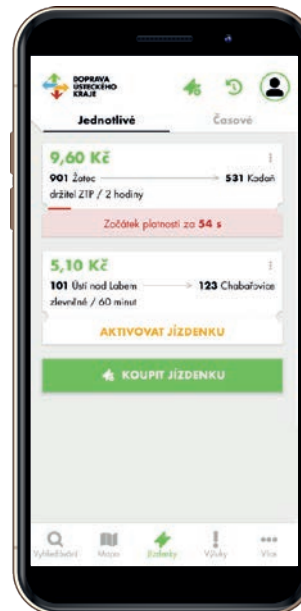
DOPRAVA ÚSTECKÉHO KRAJE

Jednotlivé
Časové

9,60 Kč
901 Žatec
531 Kadaň
držitel ZTP / 2 hodiny
Začátek platnosti za 54 s

5,10 Kč
101 Ústí nad Labem
123 Chabařovice
zlevněné / 60 minut
AKTIVOVAT JÍZDENKU

KOUPIT JÍZDENKU

Vyhledávání
Mapa
Jízdenky
Výluky
Více